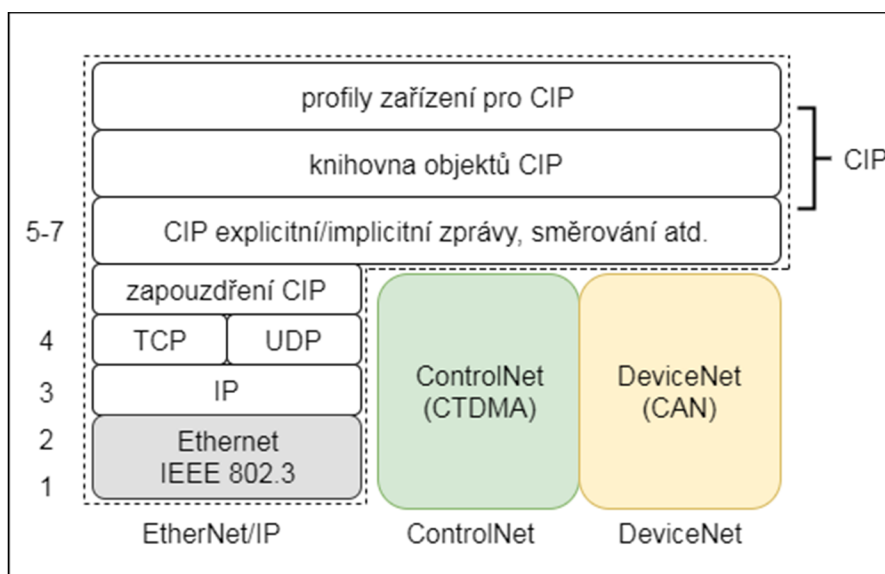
profily zařízení pro CIP

knihovna objektů CIP

CIP

5-7

CIP explicitní/implicitní zprávy, směrování atd.

zapouzdření CIP

4

TCP

UDP

3

IP

2

1

Ethernet
IEEE 802.3

ControlNet
(CTDMA)

DeviceNet
(CAN)

EtherNet/IP

ControlNet

DeviceNet